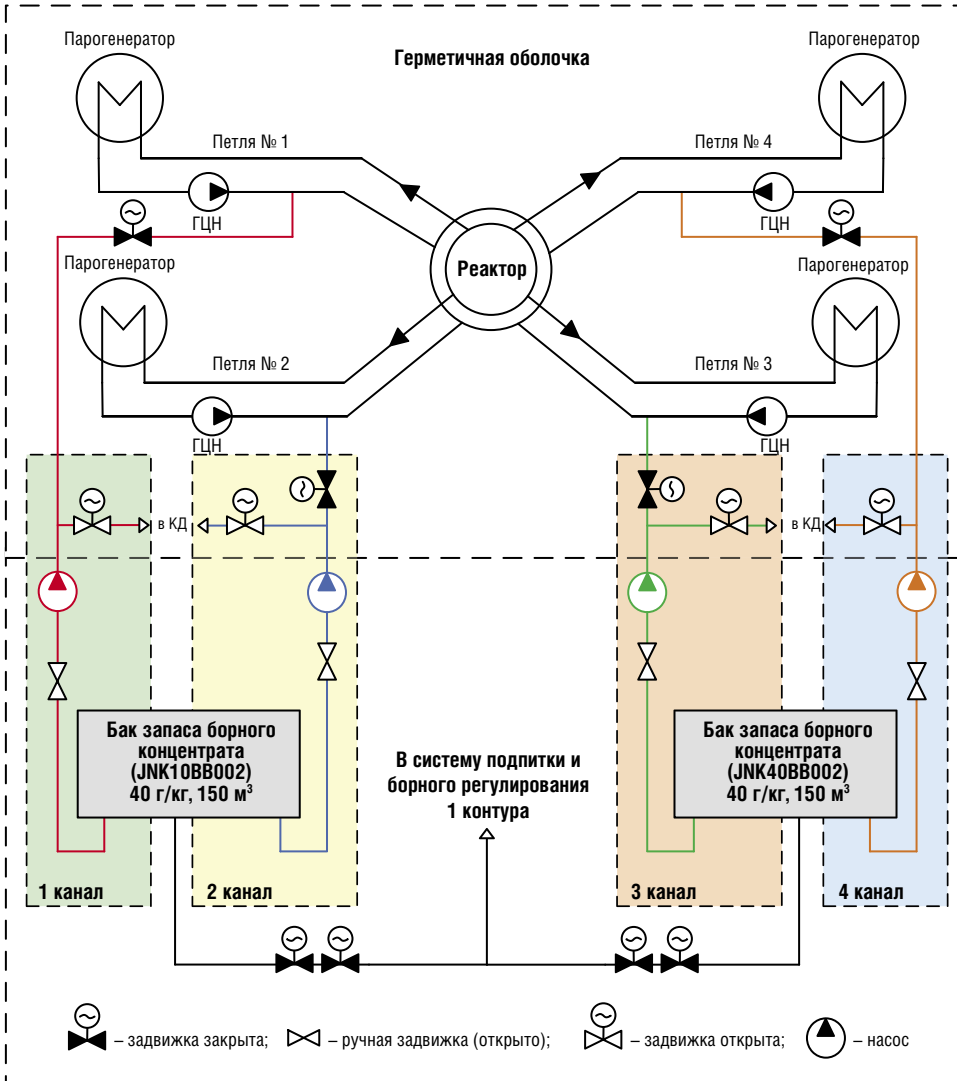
Герметичная оболочка

Парогенератор

Парогенератор

Петля № 1

Петля № 4

ГЦН

ГЦН

Реактор

Парогенератор

Парогенератор

Петля № 2

Петля № 3

ГЦН

ГЦН

в КД

в КД

Бак запаса борного концентрата (JNK10BB002) 40 г/кг, 150 м$^3$

В систему подпитки и борного регулирования 1 контура

Бак запаса борного концентрата (JNK40BB002) 40 г/кг, 150 м$^3$

1 канал

2 канал

3 канал

4 канал

– задвижка закрыта; – ручная задвижка (открыто); – задвижка открыта; – насос